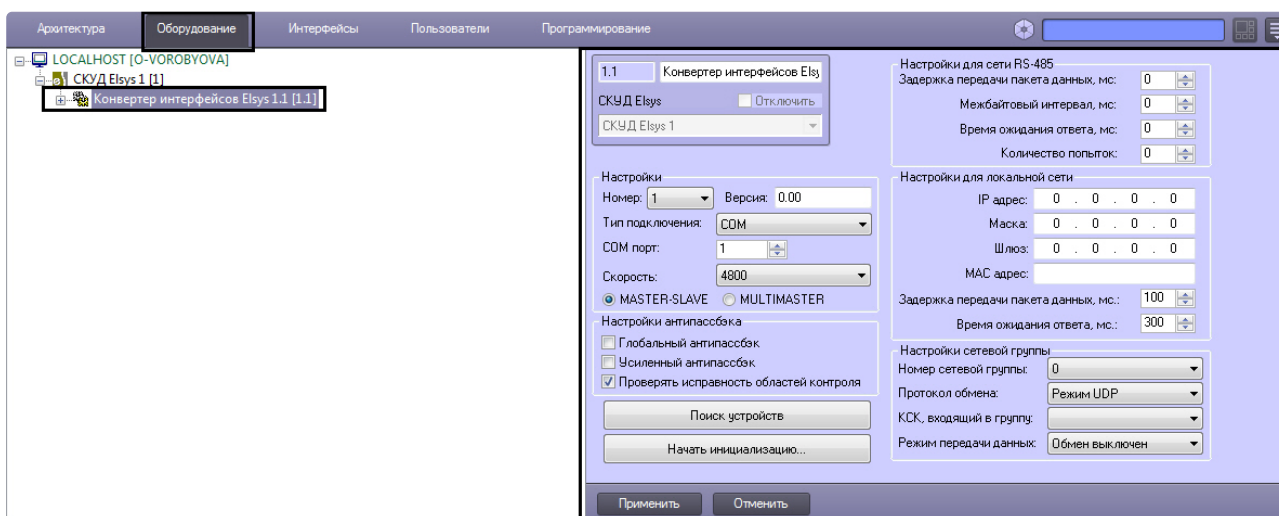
Архитектура Оборудование Интерфейсы Пользователи Программирование

LOCALHOST [O-VOROBYOVA]
СКУД Elsys 1 [1]
Конвертер интерфейсов Elsys 1.1 [1.1]

1.1 Конвертер интерфейсов Elsy
СКУД Elsys Отключить
СКУД Elsys 1

Настройки
Номер: 1 Версия: 0.00
Тип подключения: COM
COM порт: 1
Скорость: 4800
MASTER-SLAVE MULTIMASTER

Настройки антипассбэка
Глобальный антипассбэк
Усиленный антипассбэк
Проверять исправность областей контроля

Поиск устройств
Начать инициализацию...

Настройки для сети RS-485
Задержка передачи пакета данных, мс: 0
Межбайтовый интервал, мс: 0
Время ожидания ответа, мс: 0
Количество попыток: 0

Настройки для локальной сети
IP адрес: 0 . 0 . 0 . 0
Маска: 0 . 0 . 0 . 0
Шлюз: 0 . 0 . 0 . 0
MAC адрес:
Задержка передачи пакета данных, мс.: 100
Время ожидания ответа, мс.: 300

Настройки сетевой группы
Номер сетевой группы: 0
Протокол обмена: Режим UDP
КСК, входящий в группу:
Режим передачи данных: Обмен выключен

Применить Отменить